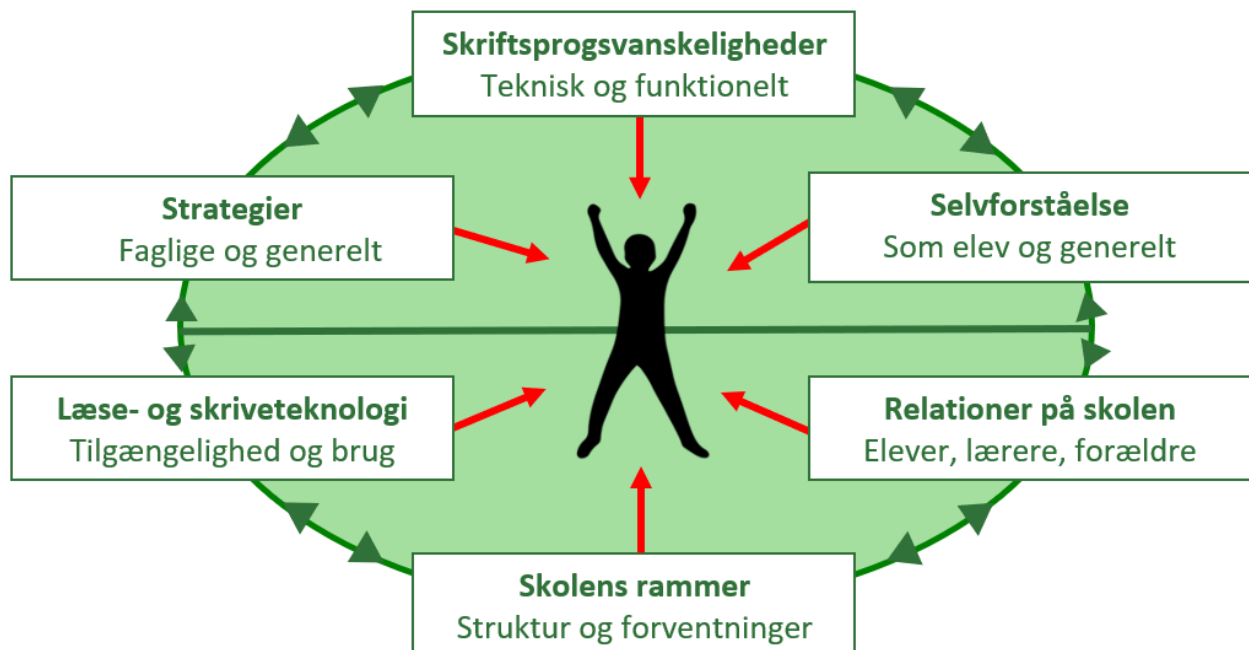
Skriftsprogsvanskeligheder
Teknisk og funktionelt

Strategier
Faglige og generelt

Selvforståelse
Som elev og generelt

Læse- og skriveteknologi
Tilgængelighed og brug

Relationer på skolen
Elever, lærere, forældre

Skolens rammer
Struktur og forventninger